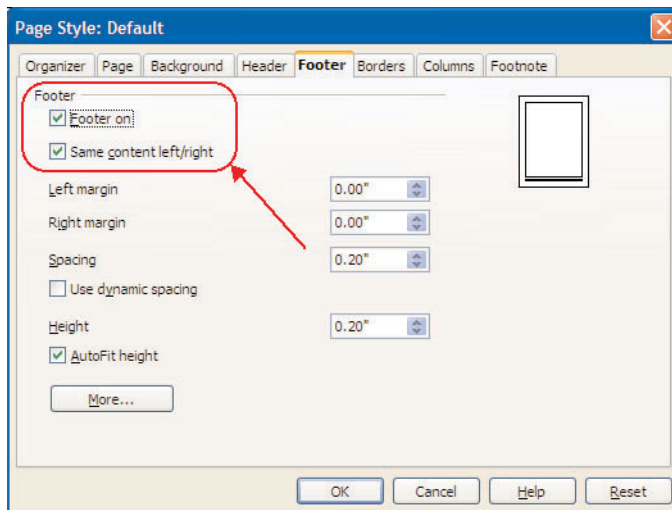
Page Style: Default

Organizer | Page | Background | Header | Footer | Borders | Columns | Footnote

Footer

Footer on

Same content left/right

Left margin 0.00"

Right margin 0.00"

Spacing 0.20"

Use dynamic spacing

Height 0.20"

AutoFit height

More...

OK | Cancel | Help | Reset